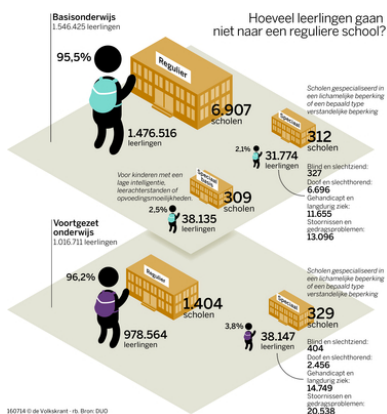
Hoeveel leerlingen gaan niet naar een reguliere school?

Basisonderwijs
1.546.425 leerlingen

95,5%

Regulier

6.907 scholen

1.476.516 leerlingen

Scholen gespecialiseerd in een lichamelijke beperking of een bepaald type verstandelijke beperking:

Speciaal

312 scholen

2,1%

31.774 leerlingen

Blind en slechtziend: 327
Doof en slechthorend: 6.696
Gehandicapt en langdurig ziek: 11.655
Stoornissen en gedragsproblemen: 13.096

Voor kinderen met een lage intelligentie, leerachterstanden of opvoedingsmoeilijkheden

Speciaal basis

309 scholen

2,5%

38.135 leerlingen

Voortgezet onderwijs
1.016.711 leerlingen

96,2%

Regulier

1.404 scholen

978.564 leerlingen

Scholen gespecialiseerd in een lichamelijke beperking of een bepaald type verstandelijke beperking

Speciaal

329 scholen

3,8%

38.147 leerlingen

Blind en slechtziend: 404
Doof en slechthorend: 2.456
Gehandicapt en langdurig ziek: 14.749
Stoornissen en gedragsproblemen: 20.538

160714 © de Volkskrant - rb. Bron: DUO